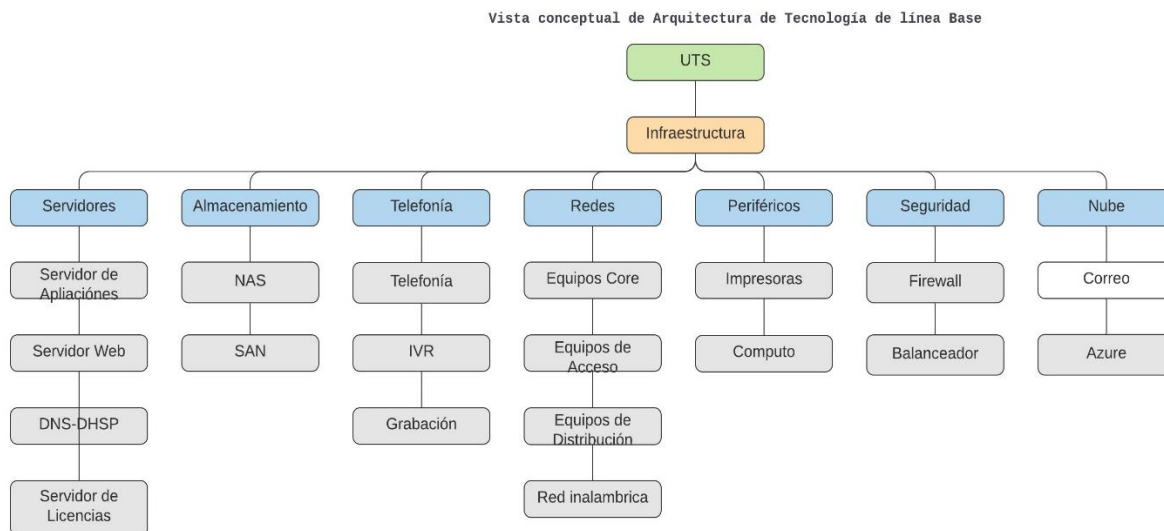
Vista conceptual de Arquitectura de Tecnología de línea Base

UTS

Infraestructura

Servidores
Servidor de Apliaciónes
Servidor Web
DNS-DHSP
Servidor de Licencias

Almacenamiento
NAS
SAN

Telefonía
Telefonía
IVR
Grabación

Redes
Equipos Core
Equipos de Acceso
Equipos de Distribución
Red inalambrica

Periféricos
Impresoras
Computo

Seguridad
Firewall
Balanceador

Nube
Correo
Azure